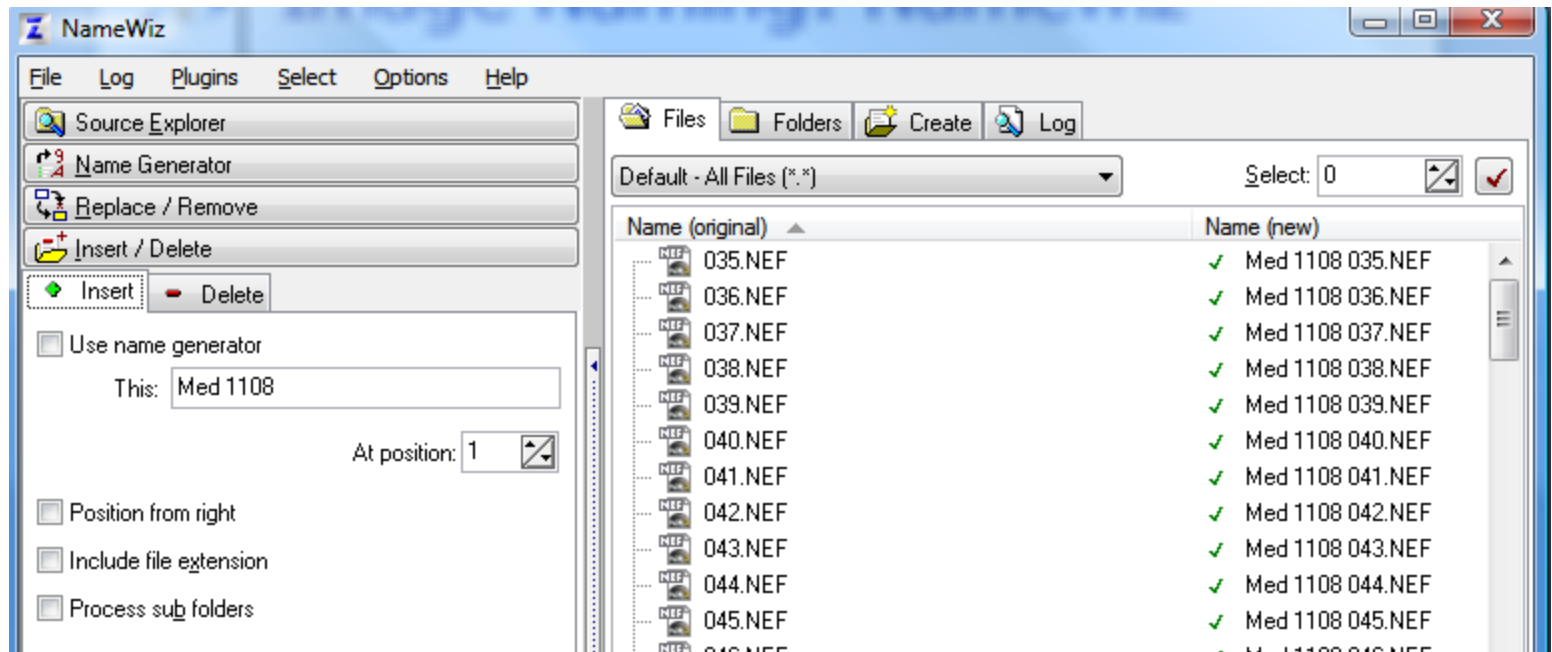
NameWiz

File Log Plugins Select Options Help

Source Explorer
Name Generator
Replace / Remove
Insert / Delete

Insert Delete

Use name generator
This: Med 1108
At position: 1

Position from right
Include file extension
Process sub folders

Files Folders Create Log

Default - All Files (*.*)
Select: 0

| Name (original) | Name (new) |
|---|---|
| 035.NEF | Med 1108 035.NEF |
| 036.NEF | Med 1108 036.NEF |
| 037.NEF | Med 1108 037.NEF |
| 038.NEF | Med 1108 038.NEF |
| 039.NEF | Med 1108 039.NEF |
| 040.NEF | Med 1108 040.NEF |
| 041.NEF | Med 1108 041.NEF |
| 042.NEF | Med 1108 042.NEF |
| 043.NEF | Med 1108 043.NEF |
| 044.NEF | Med 1108 044.NEF |
| 045.NEF | Med 1108 045.NEF |
| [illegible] | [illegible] |